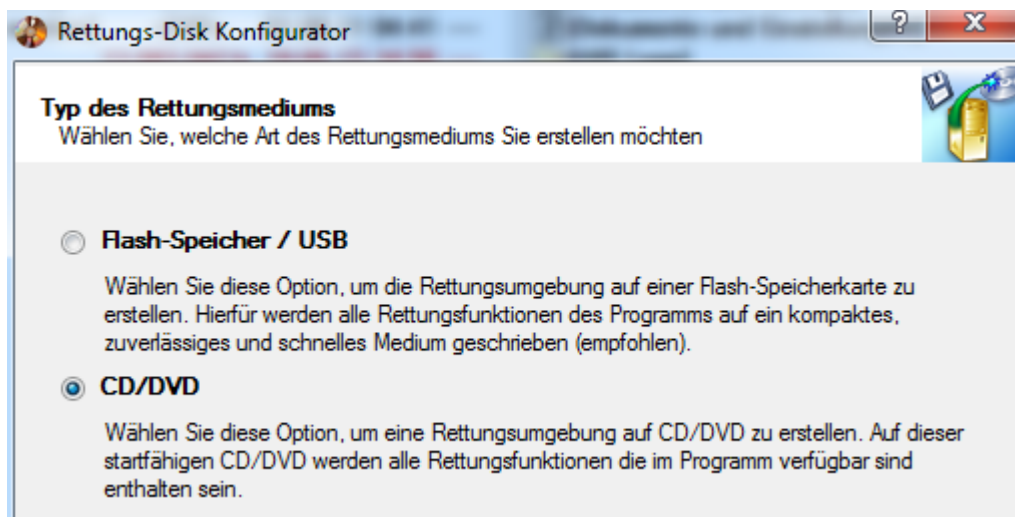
Rettungs-Disk Konfigurator

?

X

Typ des Rettungsmediums
Wählen Sie, welche Art des Rettungsmediums Sie erstellen möchten

Flash-Speicher / USB

Wählen Sie diese Option, um die Rettungsumgebung auf einer Flash-Speicherkarte zu erstellen. Hierfür werden alle Rettungsfunktionen des Programms auf ein kompaktes, zuverlässiges und schnelles Medium geschrieben (empfohlen).

CD/DVD

Wählen Sie diese Option, um eine Rettungsumgebung auf CD/DVD zu erstellen. Auf dieser startfähigen CD/DVD werden alle Rettungsfunktionen die im Programm verfügbar sind enthalten sein.